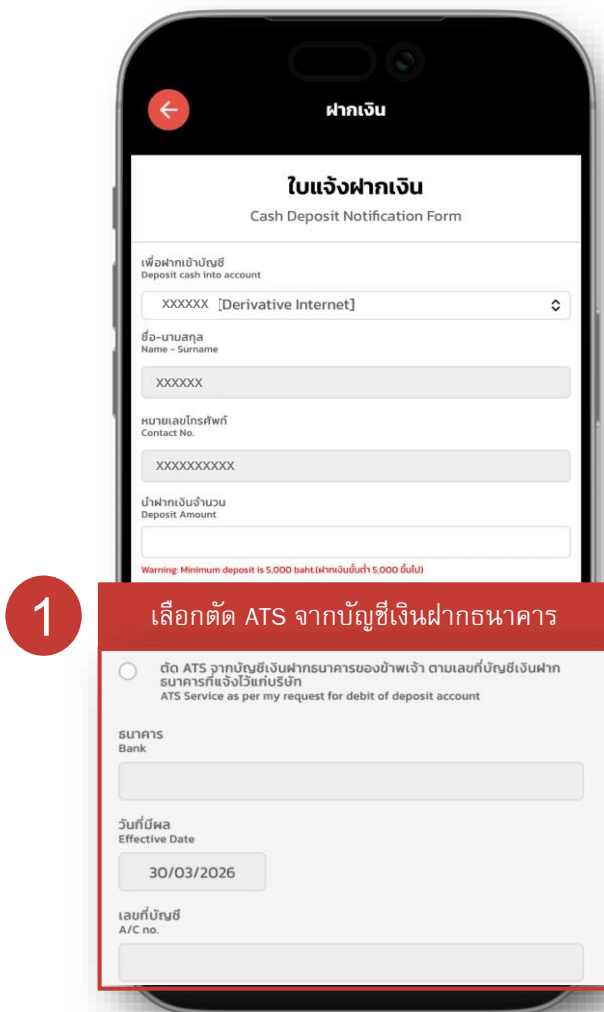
ฝากเงิน

ใบแจ้งฝากเงิน
Cash Deposit Notification Form

เพื่อฝากเข้าบัญชี
Deposit cash into account

XXXXXX [Derivative Internet]

ชื่อ-นามสกุล
Name - Surname

XXXXXX

หมายเลขโทรศัพท์
Contact No.

XXXXXXXXXX

นำฝากเงินจำนวน
Deposit Amount

Warning: Minimum deposit is 5,000 baht.(ฝากเงินขั้นต่ำ 5,000 ขึ้นไป)

1

เลือกตัด ATS จากบัญชีเงินฝากธนาคาร

ตัด ATS จากบัญชีเงินฝากธนาคารของข้าพเจ้า ตามเลขที่บัญชีเงินฝากธนาคารที่แจ้งไว้แก่บริษัท
ATS Service as per my request for debit of deposit account

ธนาคาร
Bank

วันที่มีผล
Effective Date

30/03/2026

เลขที่บัญชี
A/C no.